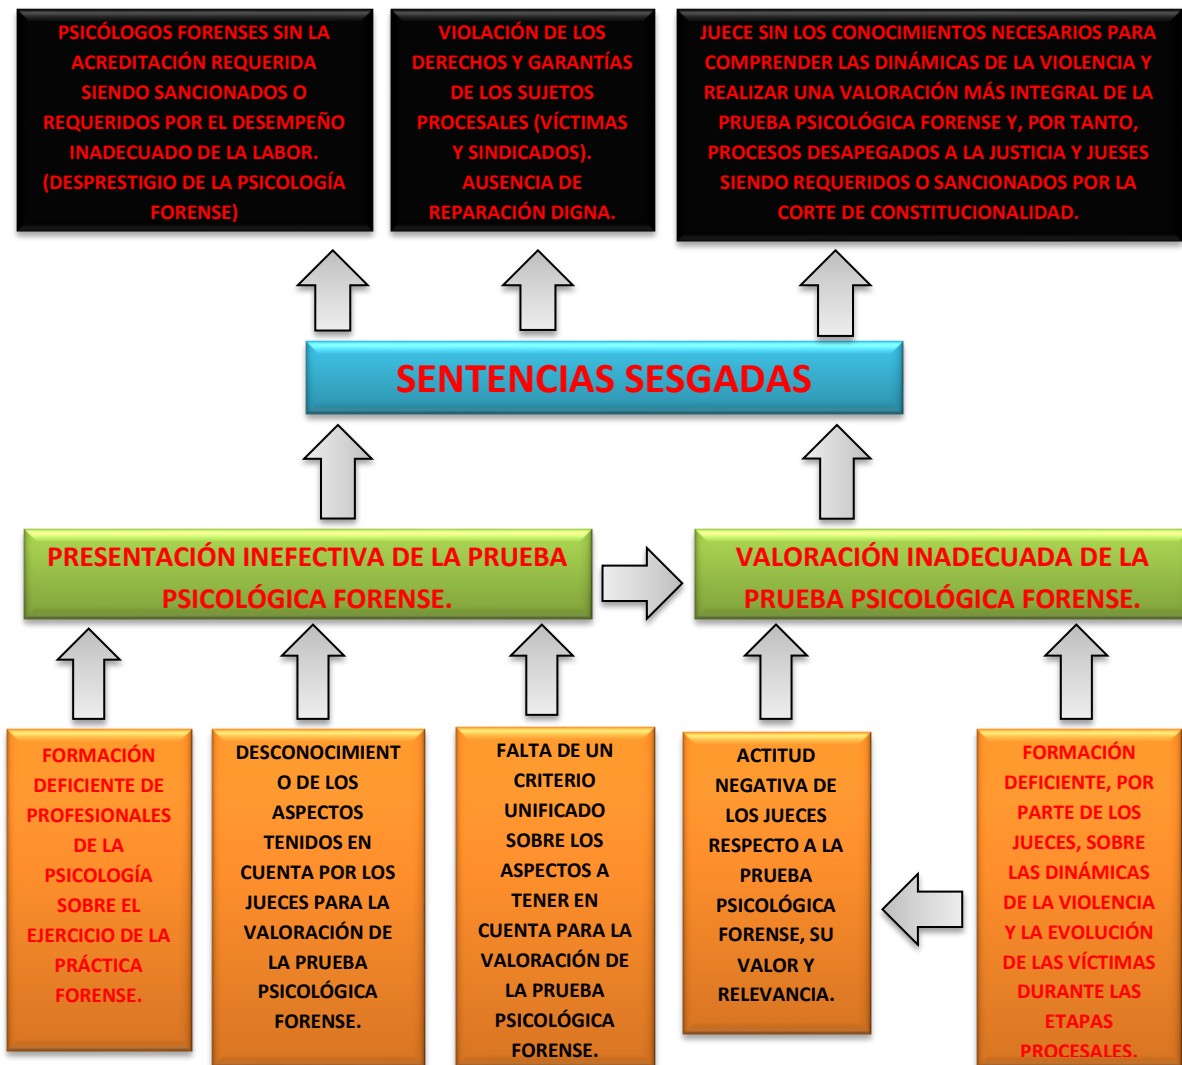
PSICÓLOGOS FORENSES SIN LA ACREDITACIÓN REQUERIDA SIENDO SANCIONADOS O REQUERIDOS POR EL DESEMPEÑO INADECUADO DE LA LABOR. (DESPRESTIGIO DE LA PSICOLOGÍA FORENSE)

VIOLACIÓN DE LOS DERECHOS Y GARANTÍAS DE LOS SUJETOS PROCESALES (VÍCTIMAS Y SINDICADOS). AUSENCIA DE REPARACIÓN DIGNA.

JUECE SIN LOS CONOCIMIENTOS NECESARIOS PARA COMPRENDER LAS DINÁMICAS DE LA VIOLENCIA Y REALIZAR UNA VALORACIÓN MÁS INTEGRAL DE LA PRUEBA PSICOLÓGICA FORENSE Y, POR TANTO, PROCESOS DESAPEGADOS A LA JUSTICIA Y JUESES SIENDO REQUERIDOS O SANCIONADOS POR LA CORTE DE CONSTITUCIONALIDAD.

SENTENCIAS SESGADAS

PRESENTACIÓN INEFECTIVA DE LA PRUEBA PSICOLÓGICA FORENSE.

VALORACIÓN INADECUADA DE LA PRUEBA PSICOLÓGICA FORENSE.

FORMACIÓN DEFICIENTE DE PROFESIONALES DE LA PSICOLOGÍA SOBRE EL EJERCICIO DE LA PRÁCTICA FORENSE.

DESCONOCIMIENTO DE LOS ASPECTOS TENIDOS EN CUENTA POR LOS JUECES PARA LA VALORACIÓN DE LA PRUEBA PSICOLÓGICA FORENSE.

FALTA DE UN CRITERIO UNIFICADO SOBRE LOS ASPECTOS A TENER EN CUENTA PARA LA VALORACIÓN DE LA PRUEBA PSICOLÓGICA FORENSE.

ACTITUD NEGATIVA DE LOS JUECES RESPECTO A LA PRUEBA PSICOLÓGICA FORENSE, SU VALOR Y RELEVANCIA.

FORMACIÓN DEFICIENTE, POR PARTE DE LOS JUECES, SOBRE LAS DINÁMICAS DE LA VIOLENCIA Y LA EVOLUCIÓN DE LAS VÍCTIMAS DURANTE LAS ETAPAS PROCESALES.